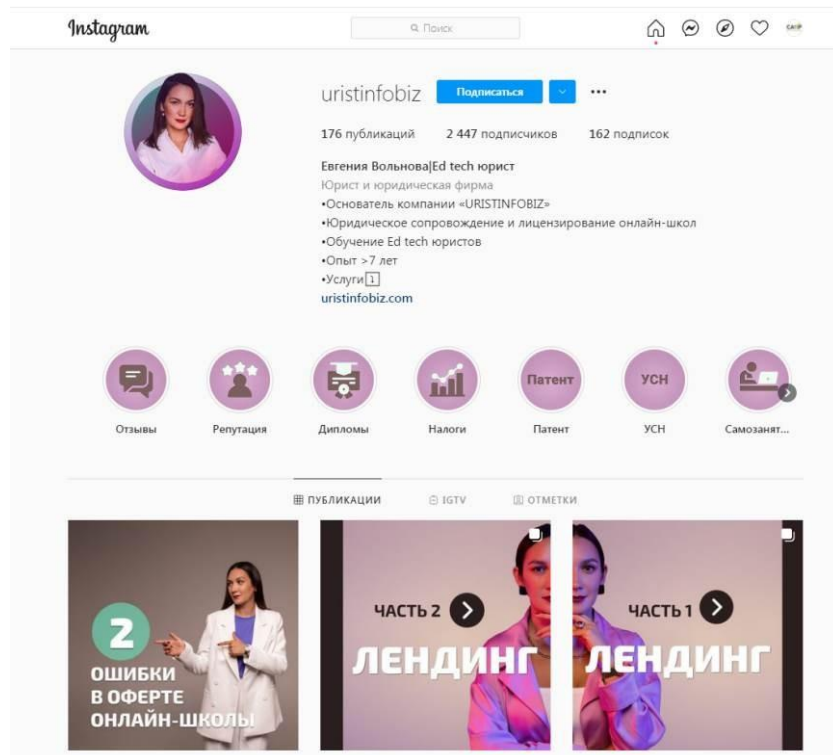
Instagram

Поиск

uristinfobiz Подписаться

176 публикаций 2 447 подписчиков 162 подписок

Евгения Вольнова|Ed tech юрист
Юрист и юридическая фирма
•Основатель компании «URISTINFOBIZ»
•Юридическое сопровождение и лицензирование онлайн-школ
•Обучение Ed tech юристов
•Опыт >7 лет
•Услуги 1
uristinfobiz.com

Отзывы Репутация Дипломы Налоги Патент Патент УСН УСН Самозанят...

ПУБЛИКАЦИИ IGTV ОТМЕТКИ

2 ОШИБКИ В ОФЕРТЕ ОНЛАЙН-ШКОЛЫ

ЧАСТЬ 2 ЛЕНДИНГ

ЧАСТЬ 1 ЛЕНДИНГ